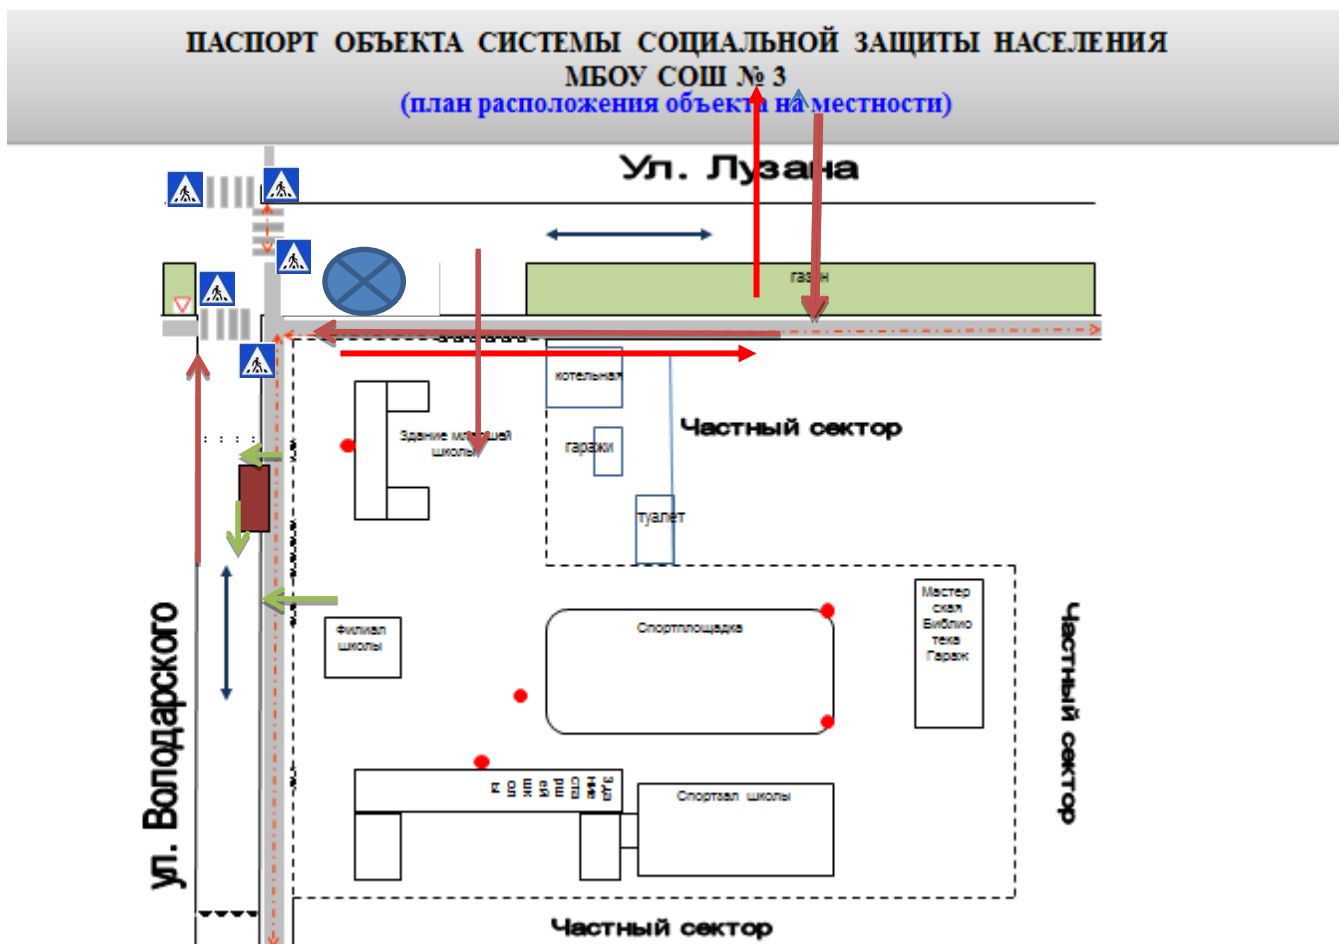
ПАСПОРТ ОБЪЕКТА СИСТЕМЫ СОЦИАЛЬНОЙ ЗАЩИТЫ НАСЕЛЕНИЯ
МБОУ СОШ № 3
(план расположения объекта на местности)

Ул. Лузана

газон

котельная

Здание младшей школы

гаражи

Частный сектор

туалет

Мастерская Библиотека Гараж

Филиал школы

Спортплощадка

Частный сектор

ул. Володарского

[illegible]

Спортзал школы

Частный сектор